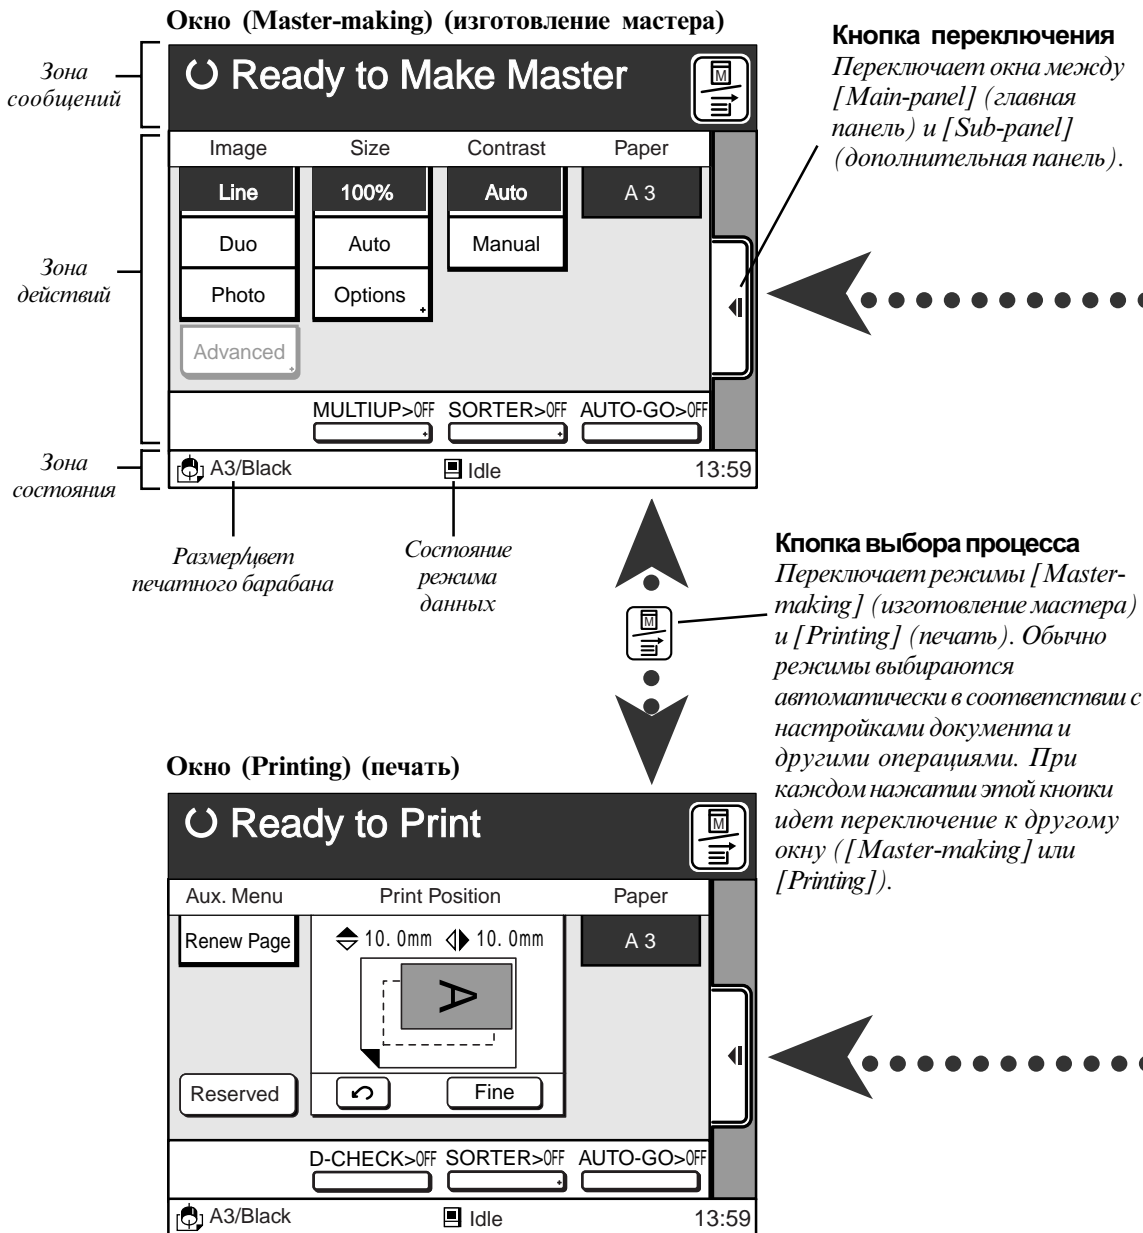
Окно (Master-making) (изготовление мастера)

Зона сообщений

Ready to Make Master

M

Кнопка переключения
Переключает окна между [Main-panel] (главная панель) и [Sub-panel] (дополнительная панель).

| Image | Size | Contrast | Paper |
|---|---|---|---|
| Line | 100% | Auto | A 3 |
| Duo | Auto | Manual | |
| Photo | Options | | |
| Advanced | | | |

Зона действий

MULTIUP>OFF SORTER>OFF AUTO-GO>OFF

Зона состояния

A3/Black Idle 13:59

Размер/цвет печатного барабана

Состояние режима данных

Кнопка выбора процесса
Переключает режимы [Master-making] (изготовление мастера) и [Printing] (печать). Обычно режимы выбираются автоматически в соответствии с настройками документа и другими операциями. При каждом нажатии этой кнопки идет переключение к другому окну ([Master-making] или [Printing]).

M

Окно (Printing) (печать)

Ready to Print

M

| Aux. Menu | Print Position | Paper |
|---|---|---|
| Renew Page | 10. 0mm 10. 0mm | A 3 |

A

Reserved Fine

D-CHECK>OFF SORTER>OFF AUTO-GO>OFF

A3/Black Idle 13:59